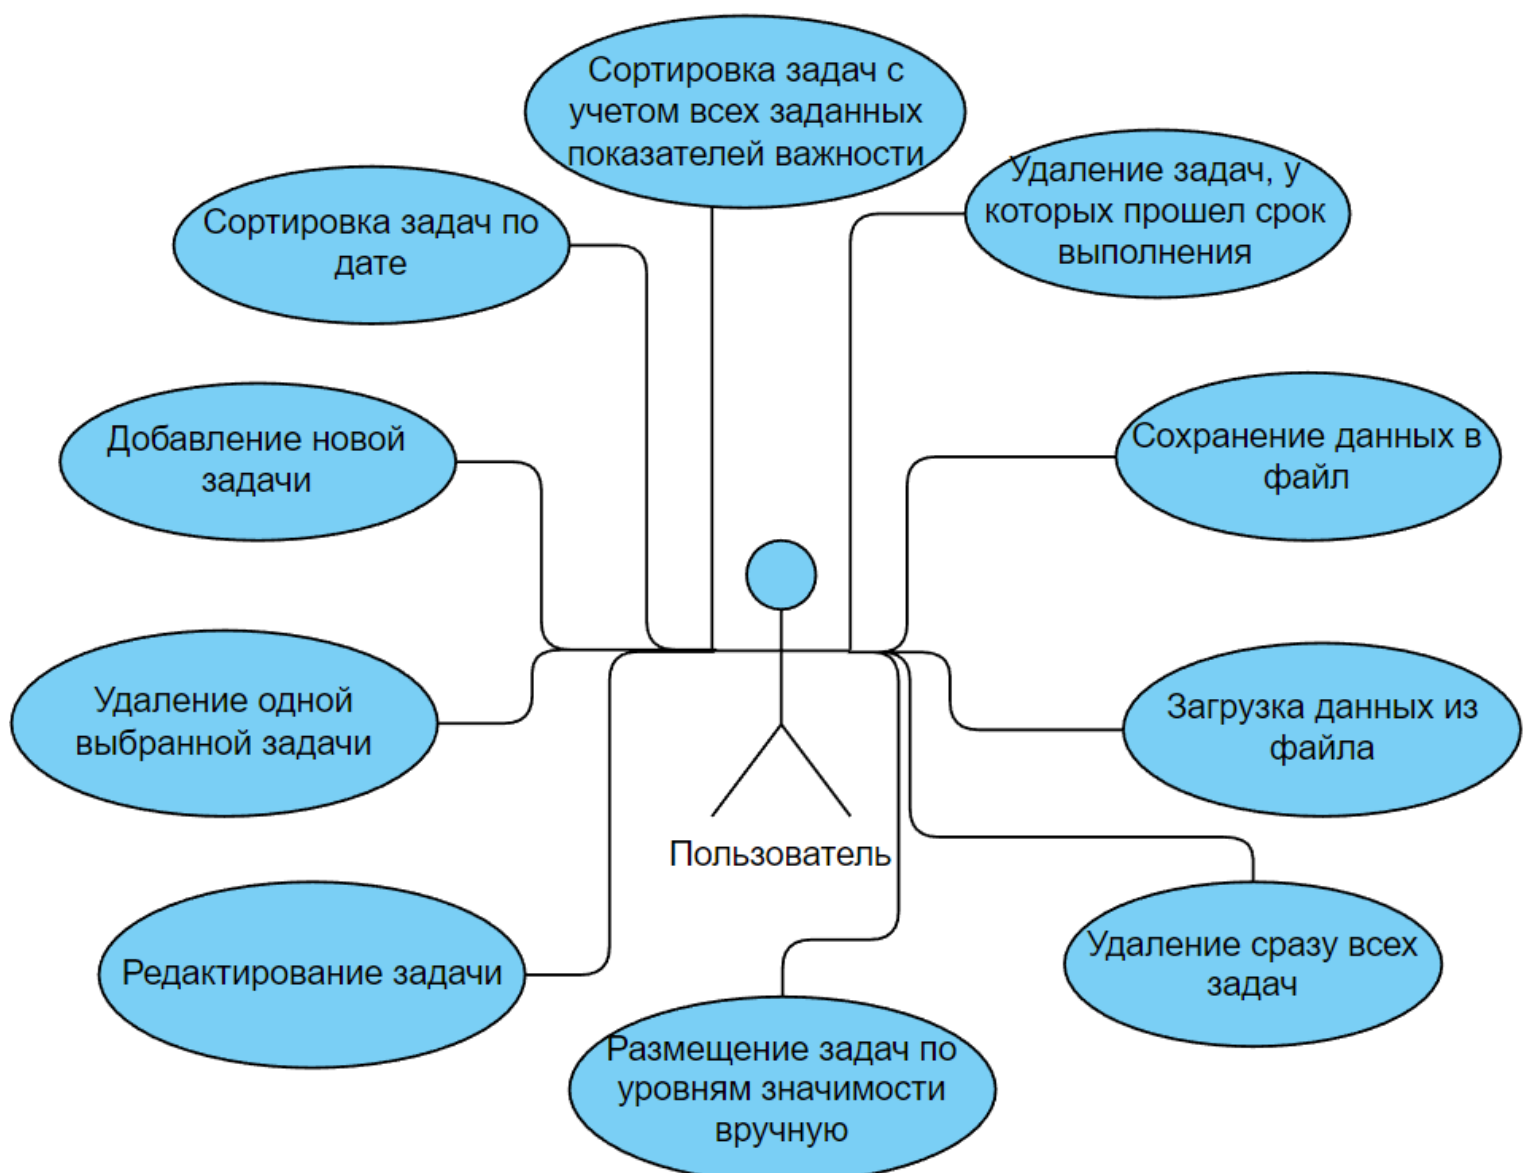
Сортировка задач с учетом всех заданных показателей важности

Сортировка задач по дате

Удаление задач, у которых прошел срок выполнения

Добавление новой задачи

Сохранение данных в файл

Удаление одной выбранной задачи

Загрузка данных из файла

Пользователь

Редактирование задачи

Удаление сразу всех задач

Размещение задач по уровням значимости вручную